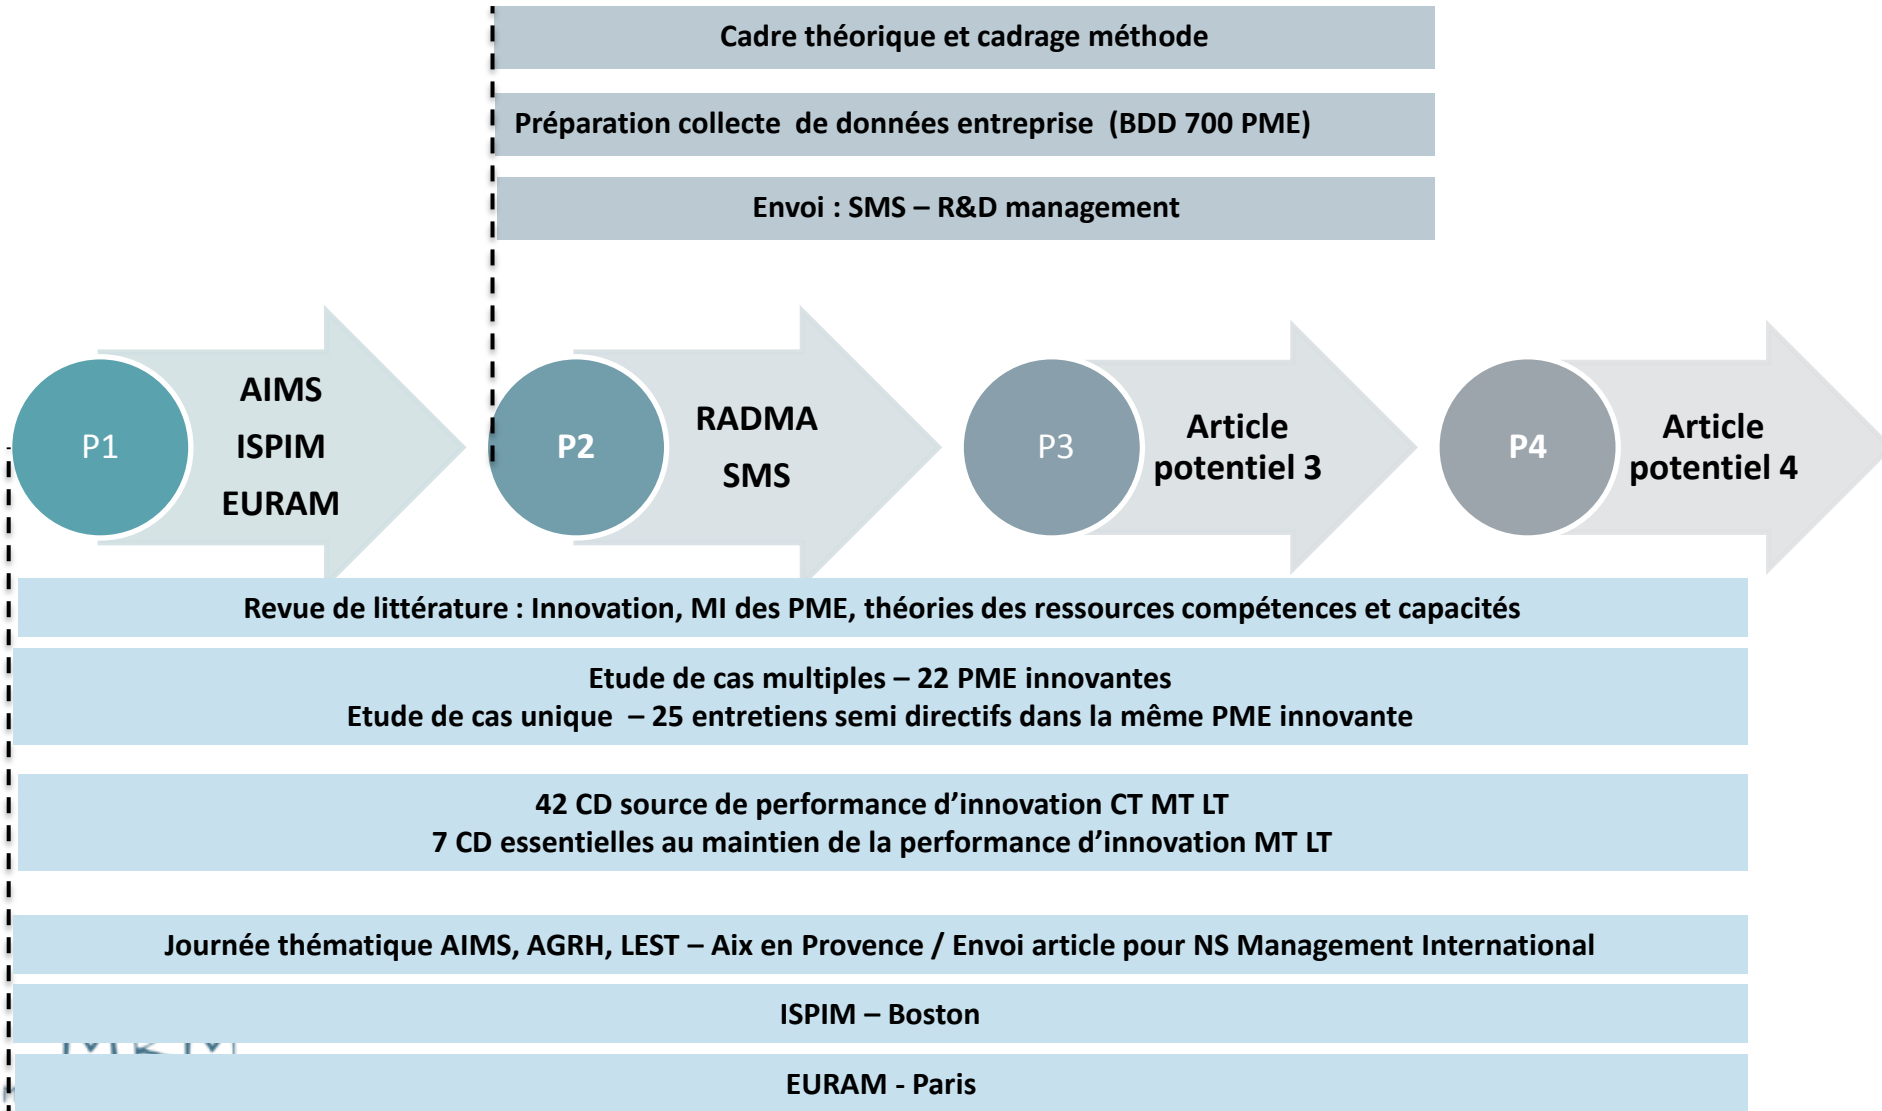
Cadre théorique et cadrage méthode

Préparation collecte de données entreprise (BDD 700 PME)

Envoi : SMS – R&D management

P1

AIMS
ISPIM
EURAM

P2

RADMA
SMS

P3

Article potentiel 3

P4

Article potentiel 4

Revue de littérature : Innovation, MI des PME, théories des ressources compétences et capacités

Etude de cas multiples – 22 PME innovantes
Etude de cas unique – 25 entretiens semi directifs dans la même PME innovante

42 CD source de performance d'innovation CT MT LT
7 CD essentielles au maintien de la performance d'innovation MT LT

Journée thématique AIMS, AGRH, LEST – Aix en Provence / Envoi article pour NS Management International

ISPIM – Boston

EURAM - Paris